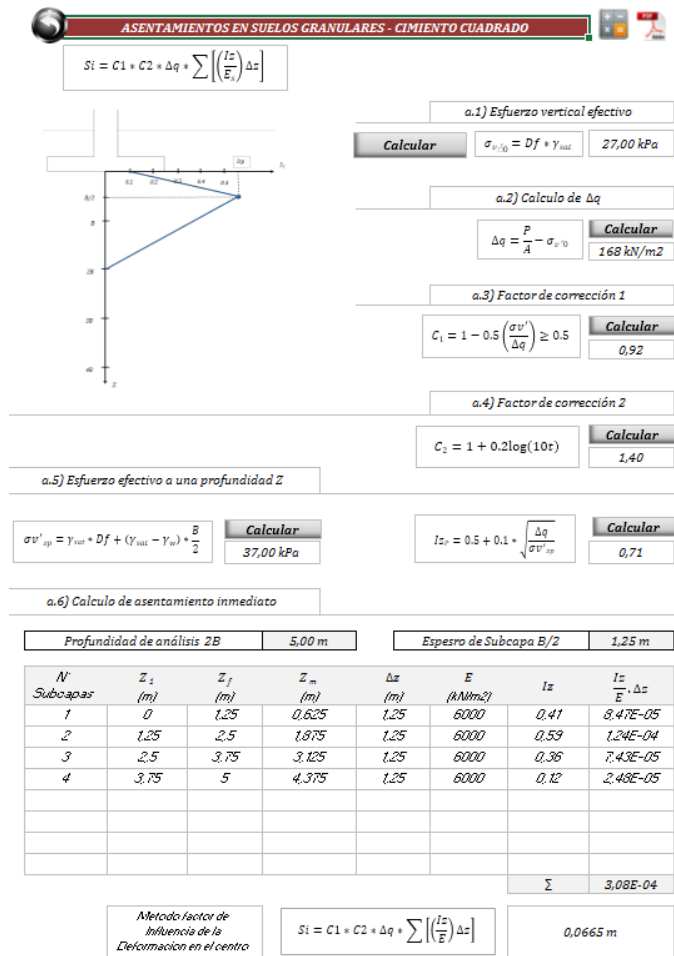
ASENTAMIENTOS EN SUELOS GRANULARES - CIMIENTO CUADRADO

$Si = C1 * C2 * \Delta q * \sum\left[\left(\frac{Iz}{E_s}\right)\Delta z\right]$

a.1) Esfuerzo vertical efectivo

Calcular $\sigma_{v'0} = Df * \gamma_{sat}$ 27,00 kPa

Izp $I_z$

0.1 0.2 0.3 0.4 0.5

B/2

B

2B

3B

4B

z

a.2) Calculo de Δq

$\Delta q = \frac{P}{A} - \sigma_{v'0}$ Calcular 168 kN/m2

a.3) Factor de corrección 1

$C_1 = 1 - 0.5\left(\frac{\sigma v'}{\Delta q}\right) \geq 0.5$ Calcular 0,92

a.4) Factor de corrección 2

$C_2 = 1 + 0.2\log(10t)$ Calcular 1,40

a.5) Esfuerzo efectivo a una profundidad Z

$\sigma v'_{zp} = \gamma_{sat} * Df + (\gamma_{sat} - \gamma_w) * \frac{B}{2}$ Calcular 37,00 kPa

$Iz_p = 0.5 + 0.1 * \sqrt{\frac{\Delta q}{\sigma v'_{zp}}}$ Calcular 0,71

a.6) Calculo de asentamiento inmediato

| Profundidad de análisis 2B | 5,00 m | Espesro de Subcapa B/2 | 1,25 m |
|---|---|---|---|

| N° Subcapas | $Z_i$ (m) | $Z_f$ (m) | $Z_m$ (m) | Δz (m) | E (kN/m2) | Iz | $\frac{Iz}{E}.\Delta z$ |
|---|---|---|---|---|---|---|---|
| 1 | 0 | 1,25 | 0,625 | 1,25 | 6000 | 0,41 | 8,47E-05 |
| 2 | 1,25 | 2,5 | 1,875 | 1,25 | 6000 | 0,59 | 1,24E-04 |
| 3 | 2,5 | 3,75 | 3,125 | 1,25 | 6000 | 0,36 | 7,43E-05 |
| 4 | 3,75 | 5 | 4,375 | 1,25 | 6000 | 0,12 | 2,48E-05 |
| | | | | | | | |
| | | | | | | | |
| | | | | | | | |
| | | | | | | | |
| | | | | | | Σ | 3,08E-04 |

Metodo factor de influencia de la Deformacion en el centro

$Si = C1 * C2 * \Delta q * \sum\left[\left(\frac{Iz}{E}\right)\Delta z\right]$

0,0665 m